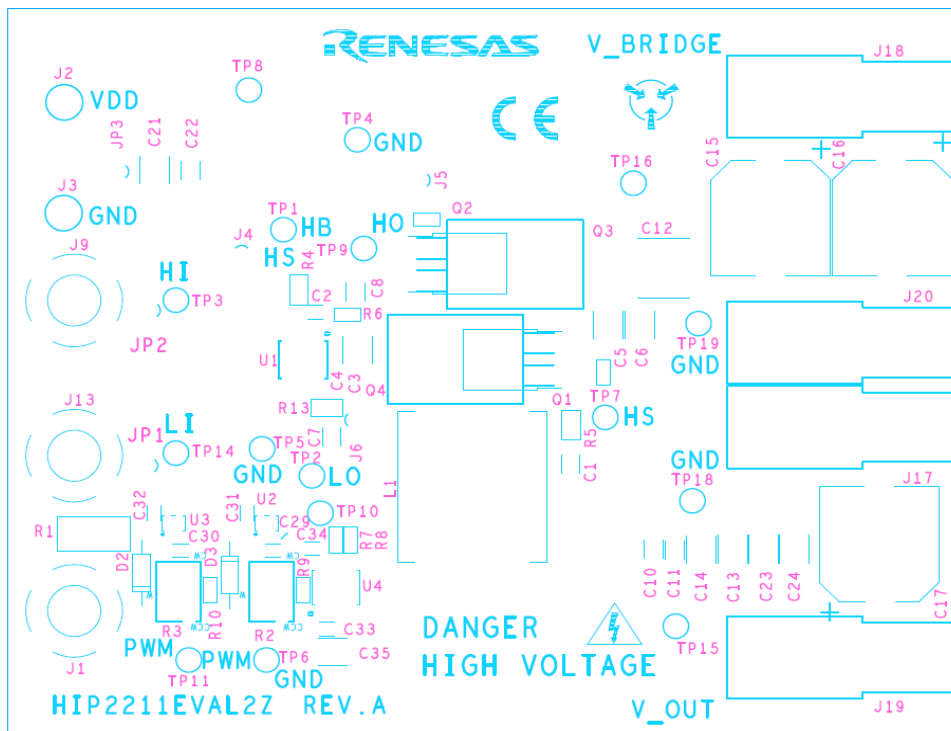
RENESAS V_BRIDGE J18
J2 TP8
VDD
TP4
JP3 C21 C22 GND
CE
J3 TP16
GND J5 C15 C16
TP1 Q2
J9 J4 HB HO Q3 C12
HS TP9
R4
HI C8
TP3 C2 J20
R6
JP2 TP19
U1 C5 C6 GND
Q4 C4 C3
TP7
R13 Q1 HS
J13 R5
JP1 LI C7 J6
TP14 TP5 C1 GND
TP2
GND LO TP18
L1 J17
C32 U2
R1 U3 C31 C29 TP10
C30 C34 R7 R8
D2 D3 R9
U4 C10 C11 C14 C13 C23 C24
R10 C17
R3 R2 DANGER
C33
PWM PWM TP6 TP15
C35 HIGH VOLTAGE
J1 TP11 GND
HIP2211EVAL2Z REV.A V_OUT J19